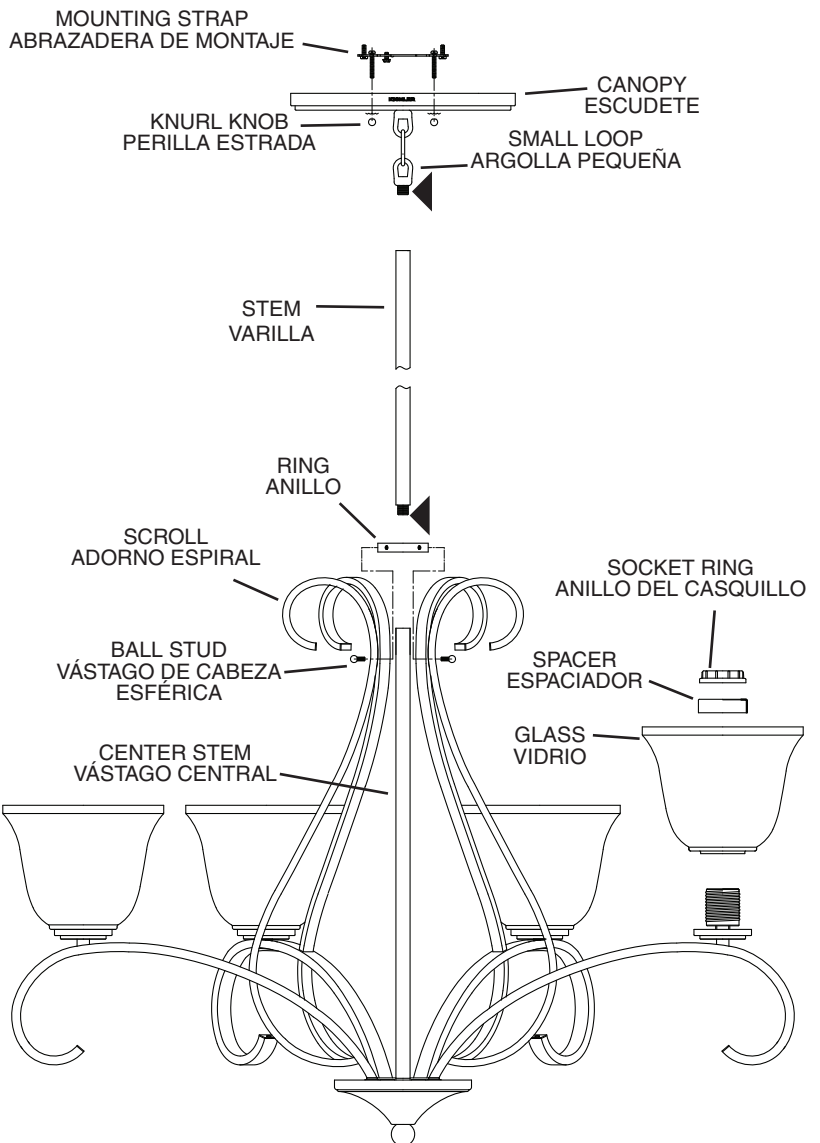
MOUNTING STRAP
ABRAZADERA DE MONTAJE

CANOPY
ESCUDETE

KNURL KNOB
PERILLA ESTRADA

SMALL LOOP
ARGOLLA PEQUEÑA

STEM
VARILLA

RING
ANILLO

SCROLL
ADORNO ESPIRAL

SOCKET RING
ANILLO DEL CASQUILLO

BALL STUD
VÁSTAGO DE CABEZA ESFÉRICA

SPACER
ESPACIADOR

GLASS
VIDRIO

CENTER STEM
VÁSTAGO CENTRAL